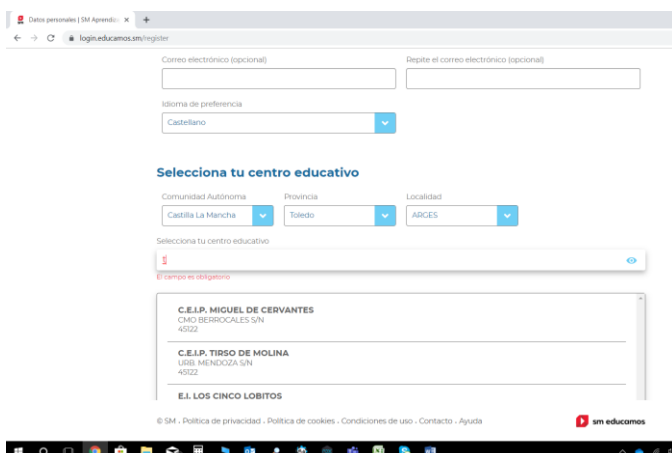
Datos personales | SM Aprendiz ×   +

← → C  login.educamos.sm/register

Correo electrónico (opcional)

Repite el correo electrónico (opcional)

Idioma de preferencia

Castellano

Selecciona tu centro educativo

Comunidad Autónoma

Castilla La Mancha

Provincia

Toledo

Localidad

ARGES

Selecciona tu centro educativo

El campo es obligatorio

C.E.I.P. MIGUEL DE CERVANTES
CMO BERROCALES S/N
45122

C.E.I.P. TIRSO DE MOLINA
URB. MENDOZA S/N
45122

E.I. LOS CINCO LOBITOS

© SM · Política de privacidad · Política de cookies · Condiciones de uso · Contacto · Ayuda

sm educamos